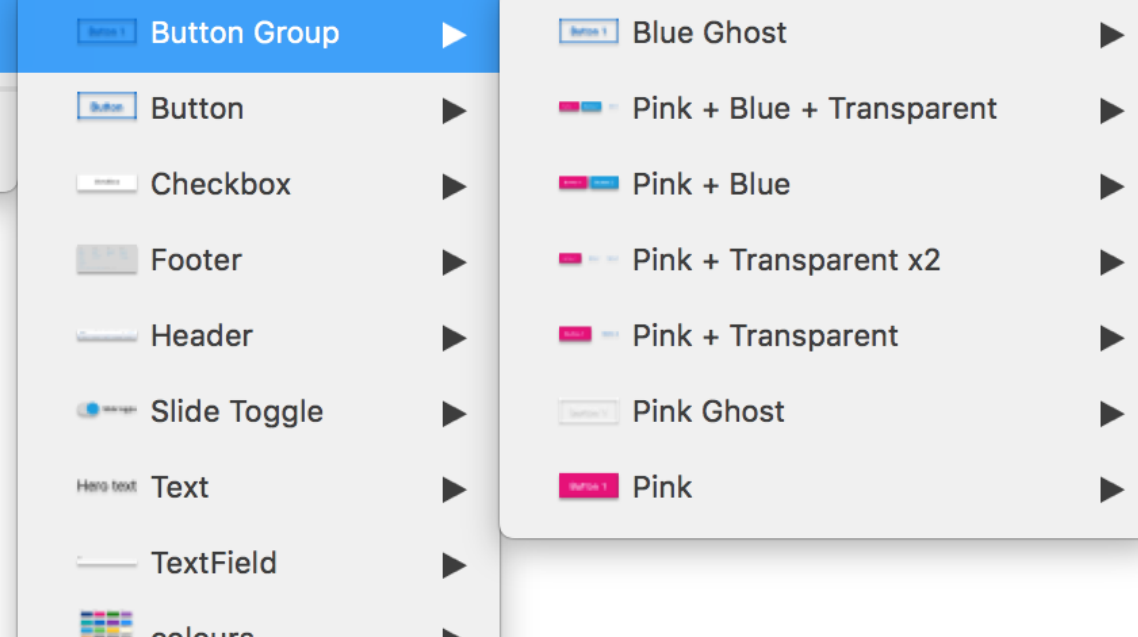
Button 1 Button Group ▶
Button Button ▶
Checkbox ▶
Footer ▶
Header ▶
Slide Toggle ▶
Hero text Text ▶
TextField ▶
colours ▶

Button 1 Blue Ghost ▶
Pink + Blue + Transparent ▶
Pink + Blue ▶
Pink + Transparent x2 ▶
Pink + Transparent ▶
Pink Ghost ▶
Button 1 Pink ▶